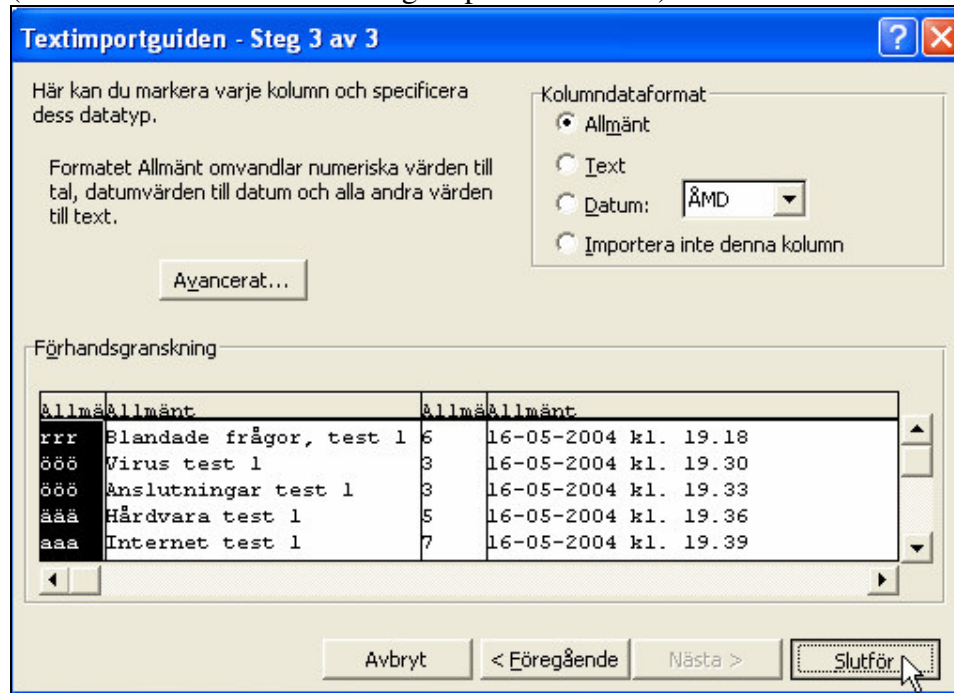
Textimportguiden - Steg 3 av 3

Här kan du markera varje kolumn och specificera dess datatyp.

Formatet Allmänt omvandlar numeriska värden till tal, datumvärden till datum och alla andra värden till text.

Avancerat...

Kolumndataformat
Allmänt
Text
Datum: ÅMD
Importera inte denna kolumn

Förhandsgranskning

| Allmä | Allmänt | Allmä | Allmänt |
|---|---|---|---|
| rrr | Blandade frågor, test 1 | 6 | 16-05-2004 kl. 19.18 |
| ööö | Virus test 1 | 3 | 16-05-2004 kl. 19.30 |
| ööö | Anslutningar test 1 | 3 | 16-05-2004 kl. 19.33 |
| äää | Hårdvara test 1 | 5 | 16-05-2004 kl. 19.36 |
| aaa | Internet test 1 | 7 | 16-05-2004 kl. 19.39 |

Avbryt
< Föregående
Nästa >
Slutför